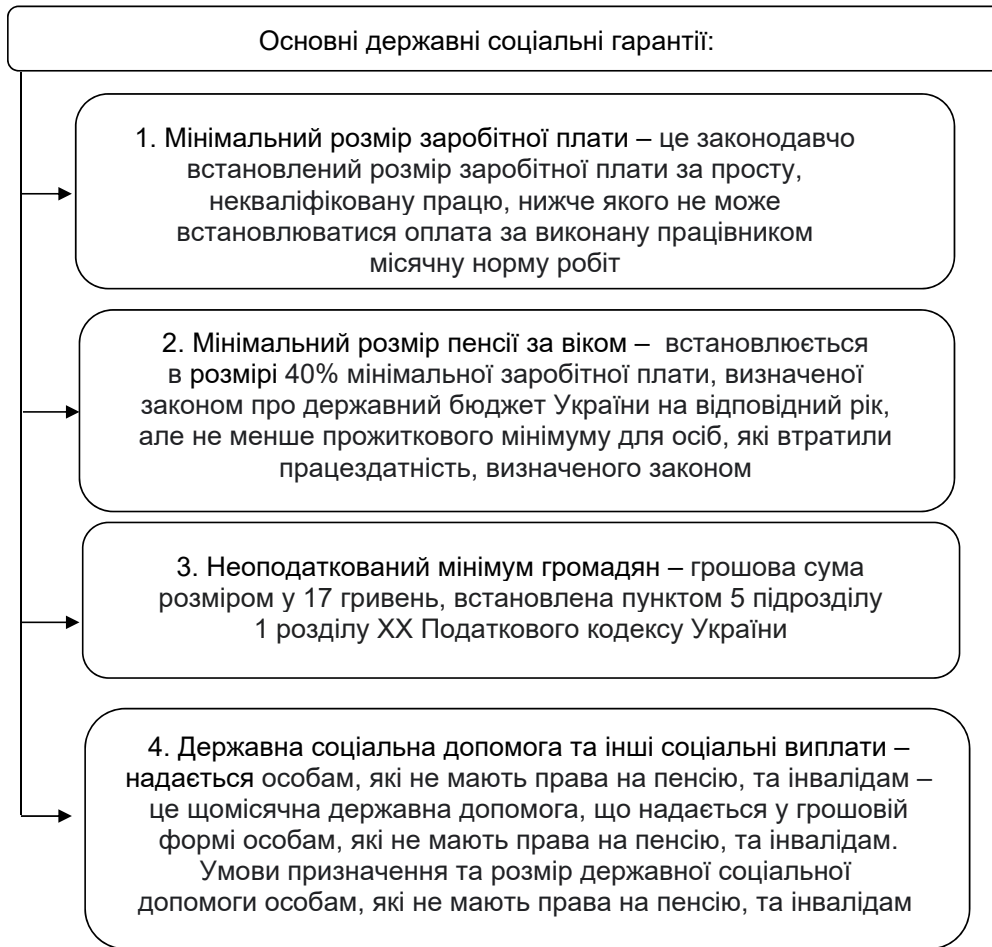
Основні державні соціальні гарантії:

1. Мінімальний розмір заробітної плати – це законодавчо встановлений розмір заробітної плати за просту, некваліфіковану працю, нижче якого не може встановлюватися оплата за виконану працівником місячну норму робіт

2. Мінімальний розмір пенсії за віком – встановлюється в розмірі 40% мінімальної заробітної плати, визначеної законом про державний бюджет України на відповідний рік, але не менше прожиткового мінімуму для осіб, які втратили працездатність, визначеного законом

3. Неоподаткований мінімум громадян – грошова сума розміром у 17 гривень, встановлена пунктом 5 підрозділу 1 розділу XX Податкового кодексу України

4. Державна соціальна допомога та інші соціальні виплати – надається особам, які не мають права на пенсію, та інвалідам – це щомісячна державна допомога, що надається у грошовій формі особам, які не мають права на пенсію, та інвалідам. Умови призначення та розмір державної соціальної допомоги особам, які не мають права на пенсію, та інвалідам